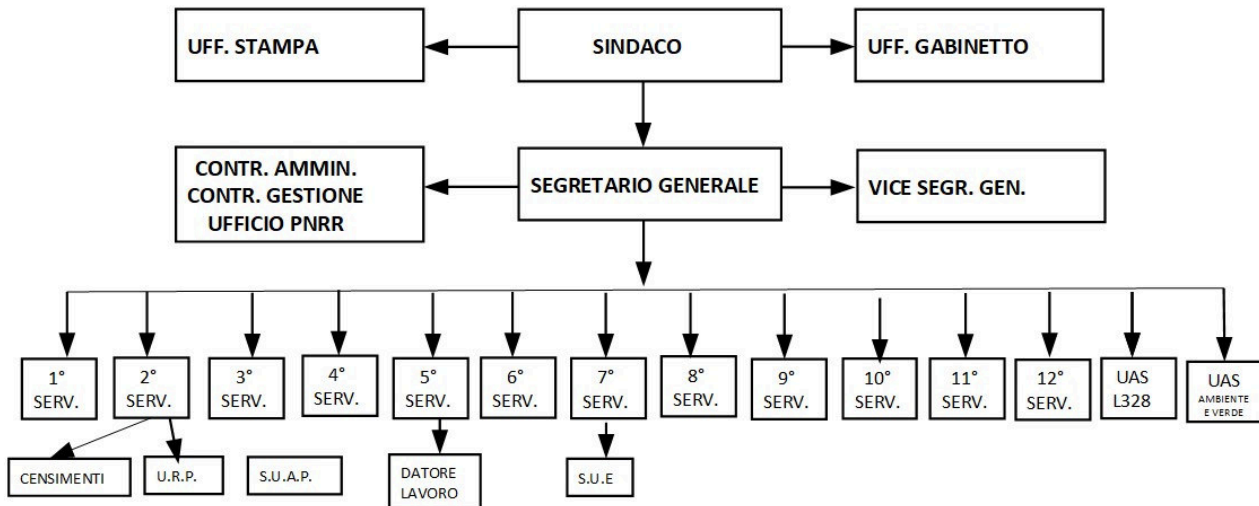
UFF. STAMPA

SINDACO

UFF. GABINETTO

CONTR. AMMIN.
CONTR. GESTIONE
UFFICIO PNRR

SEGRETARIO GENERALE

VICE SEGR. GEN.

1° SERV.

2° SERV.

3° SERV.

4° SERV.

5° SERV.

6° SERV.

7° SERV.

8° SERV.

9° SERV.

10° SERV.

11° SERV.

12° SERV.

UAS L328

UAS AMBIENTE E VERDE

CENSIMENTI

U.R.P.

S.U.A.P.

DATORE LAVORO

S.U.E